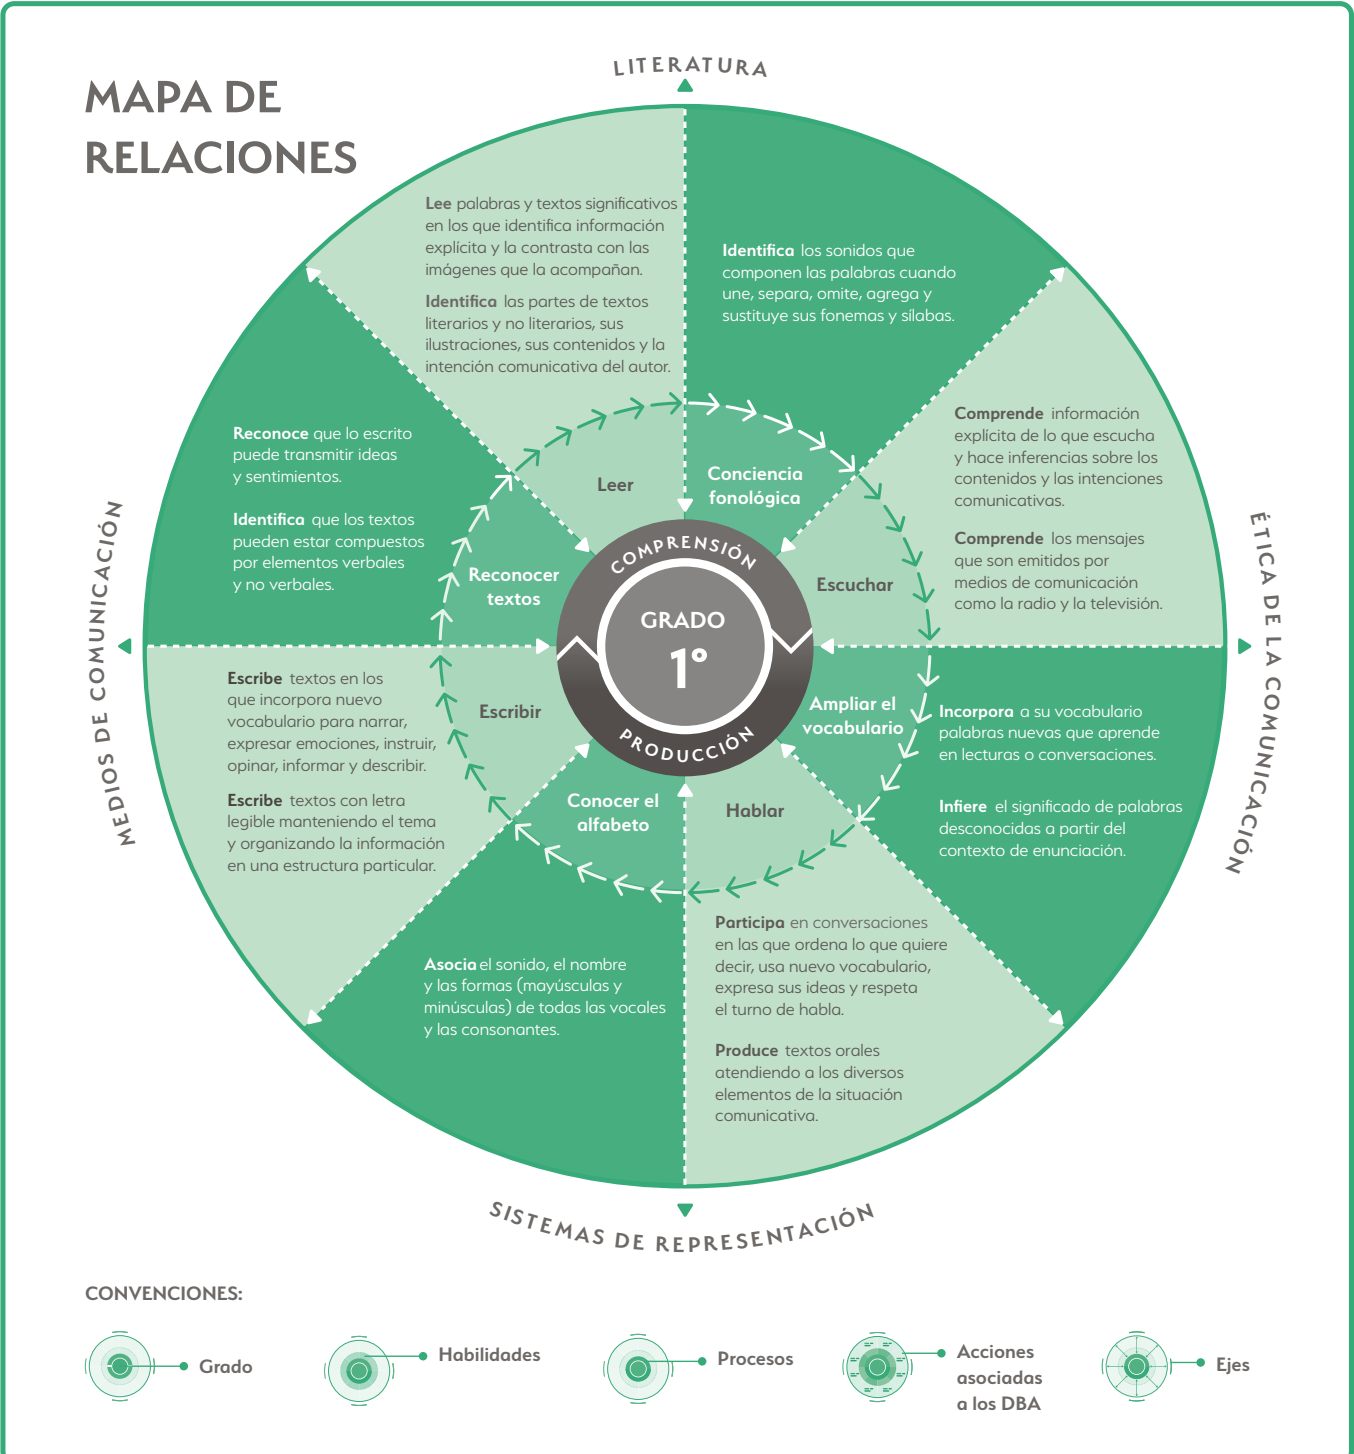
MAPA DE RELACIONES

LITERATURA

Lee palabras y textos significativos en los que identifica información explícita y la contrasta con las imágenes que la acompañan.

Identifica las partes de textos literarios y no literarios, sus ilustraciones, sus contenidos y la intención comunicativa del autor.

Identifica los sonidos que componen las palabras cuando une, separa, omite, agrega y sustituye sus fonemas y silabas.

Comprende información explícita de lo que escucha y hace inferencias sobre los contenidos y las intenciones comunicativas.

Comprende los mensajes que son emitidos por medios de comunicación como la radio y la televisión.

Reconoce que lo escrito puede transmitir ideas y sentimientos.

Identifica que los textos pueden estar compuestos por elementos verbales y no verbales.

MEDIOS DE COMUNICACIÓN

ÉTICA DE LA COMUNICACIÓN

Leer

Conciencia fonológica

Reconocer textos

Escuchar

COMPRENSIÓN

GRADO

1°

PRODUCCIÓN

Escribir

Ampliar el vocabulario

Conocer el alfabeto

Hablar

Escribe textos en los que incorpora nuevo vocabulario para narrar, expresar emociones, instruir, opinar, informar y describir.

Escribe textos con letra legible manteniendo el tema y organizando la información en una estructura particular.

Incorpora a su vocabulario palabras nuevas que aprende en lecturas o conversaciones.

Infiere el significado de palabras desconocidas a partir del contexto de enunciación.

Asocia el sonido, el nombre y las formas (mayúsculas y minúsculas) de todas las vocales y las consonantes.

Participa en conversaciones en las que ordena lo que quiere decir, usa nuevo vocabulario, expresa sus ideas y respeta el turno de habla.

Produce textos orales atendiendo a los diversos elementos de la situación comunicativa.

SISTEMAS DE REPRESENTACIÓN

CONVENCIONES:

Grado

Habilidades

Procesos

Acciones asociadas a los DBA

Ejes